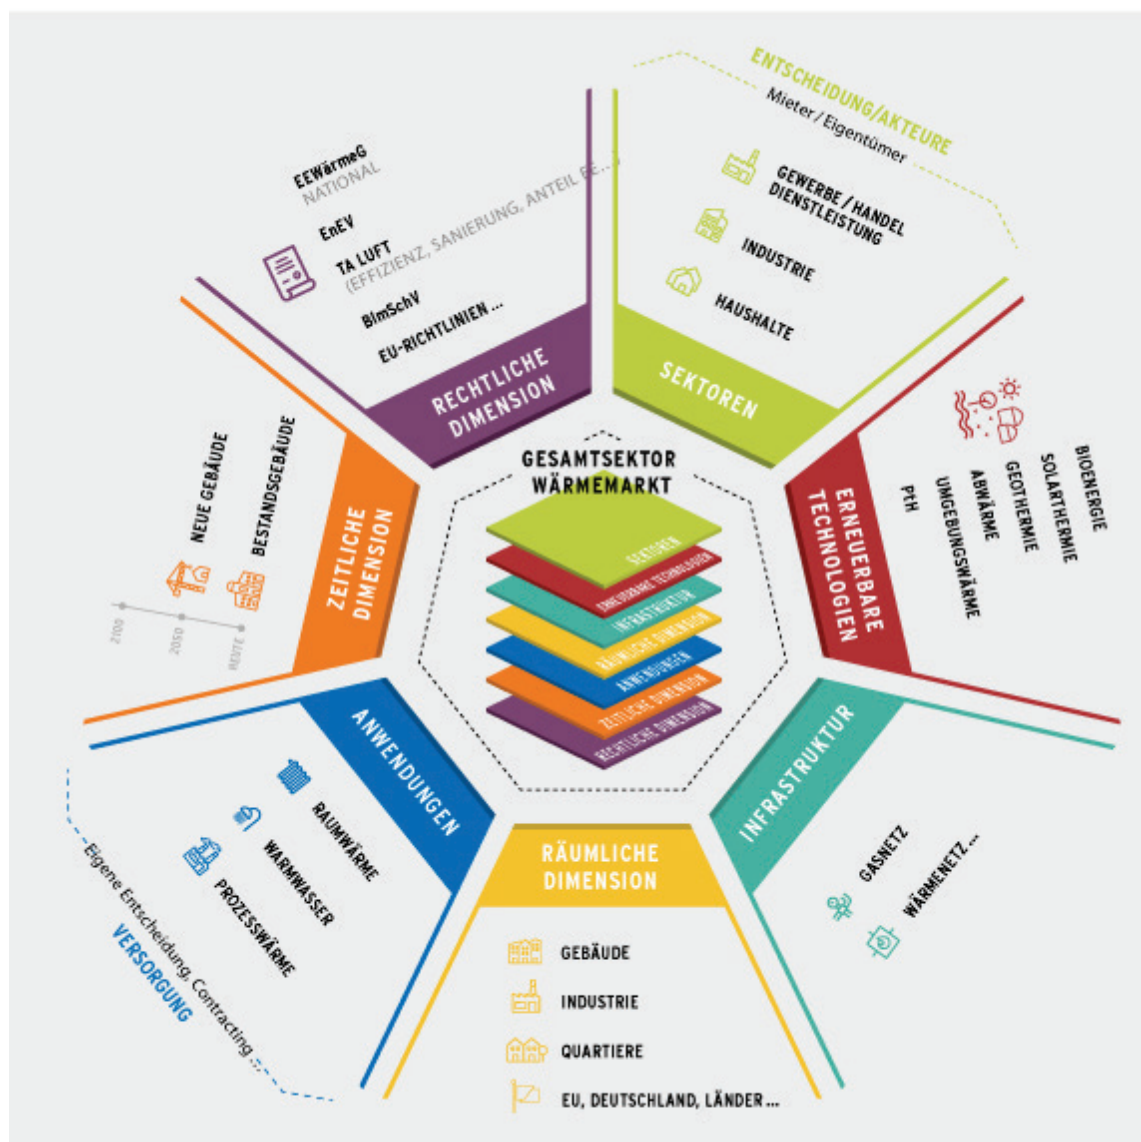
ENTSCHEIDUNG/AKTEURE
Mieter / Eigentümer

GEWERBE / HANDEL DIENSTLEISTUNG
INDUSTRIE
HAUSHALTE

SEKTOREN

EEWärmeG
NATIONAL
EnEV
TA LUFT
(EFFIZIENZ, SANIERUNG, ANTEIL EE ...)
BImSchV
EU-RICHTLINIEN ...

RECHTLICHE DIMENSION

BIOENERGIE
SOLARTHERMIE
GEOTHERMIE
ABWÄRME
UMGEBUNGSWÄRME
PtH

ERNEUERBARE TECHNOLOGIEN

GESAMTSEKTOR WÄRMEMARKT

SEKTOREN
ERNEUERBARE TECHNOLOGIEN
INFRASTRUKTUR
RÄUMLICHE DIMENSION
ANWENDUNGEN
ZEITLICHE DIMENSION
RECHTLICHE DIMENSION

NEUE GEBÄUDE
BESTANDSGEBÄUDE
2100
2050
HEUTE

ZEITLICHE DIMENSION

INFRASTRUKTUR
GASNETZ
WÄRMENETZ ...

ANWENDUNGEN
RAUMWÄRME
WARMWASSER
PROZESSWÄRME

Eigene Entscheidung, Contracting ...
VERSORGUNG

RÄUMLICHE DIMENSION
GEBÄUDE
INDUSTRIE
QUARTIERE
EU, DEUTSCHLAND, LÄNDER ...